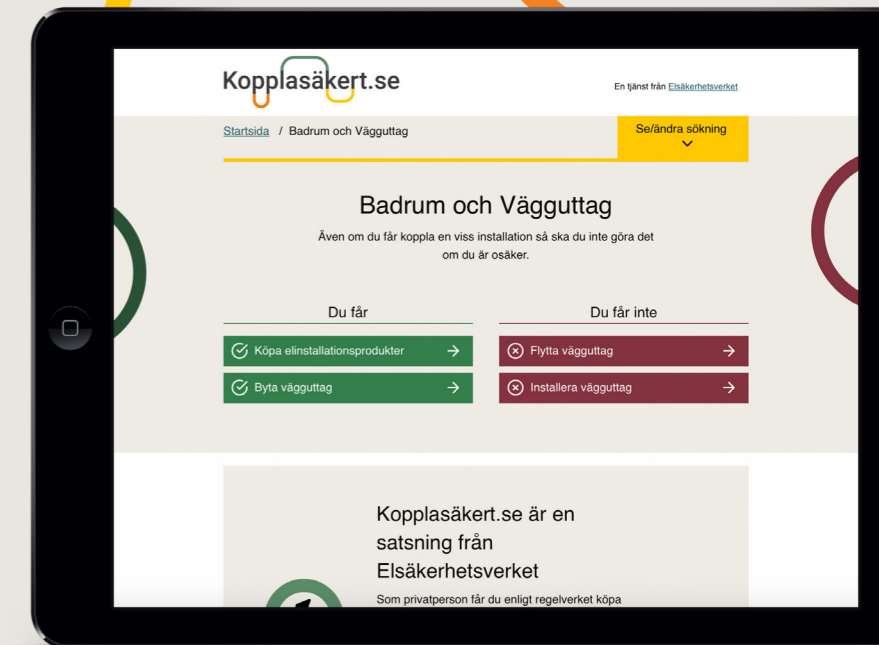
Kopplasäkert.se

En tjänst från Elsäkerhetsverket

Startsida / Badrum och Vägguttag

Se/ändra sökning

Badrum och Vägguttag

Även om du får koppla en viss installation så ska du inte göra det om du är osäker.

Du får

Köpa elinstallationsprodukter

Byta vägguttag

Du får inte

Flytta vägguttag

Installera vägguttag

Kopplasäkert.se är en satsning från Elsäkerhetsverket

Som privatperson får du enligt regelverket köpa